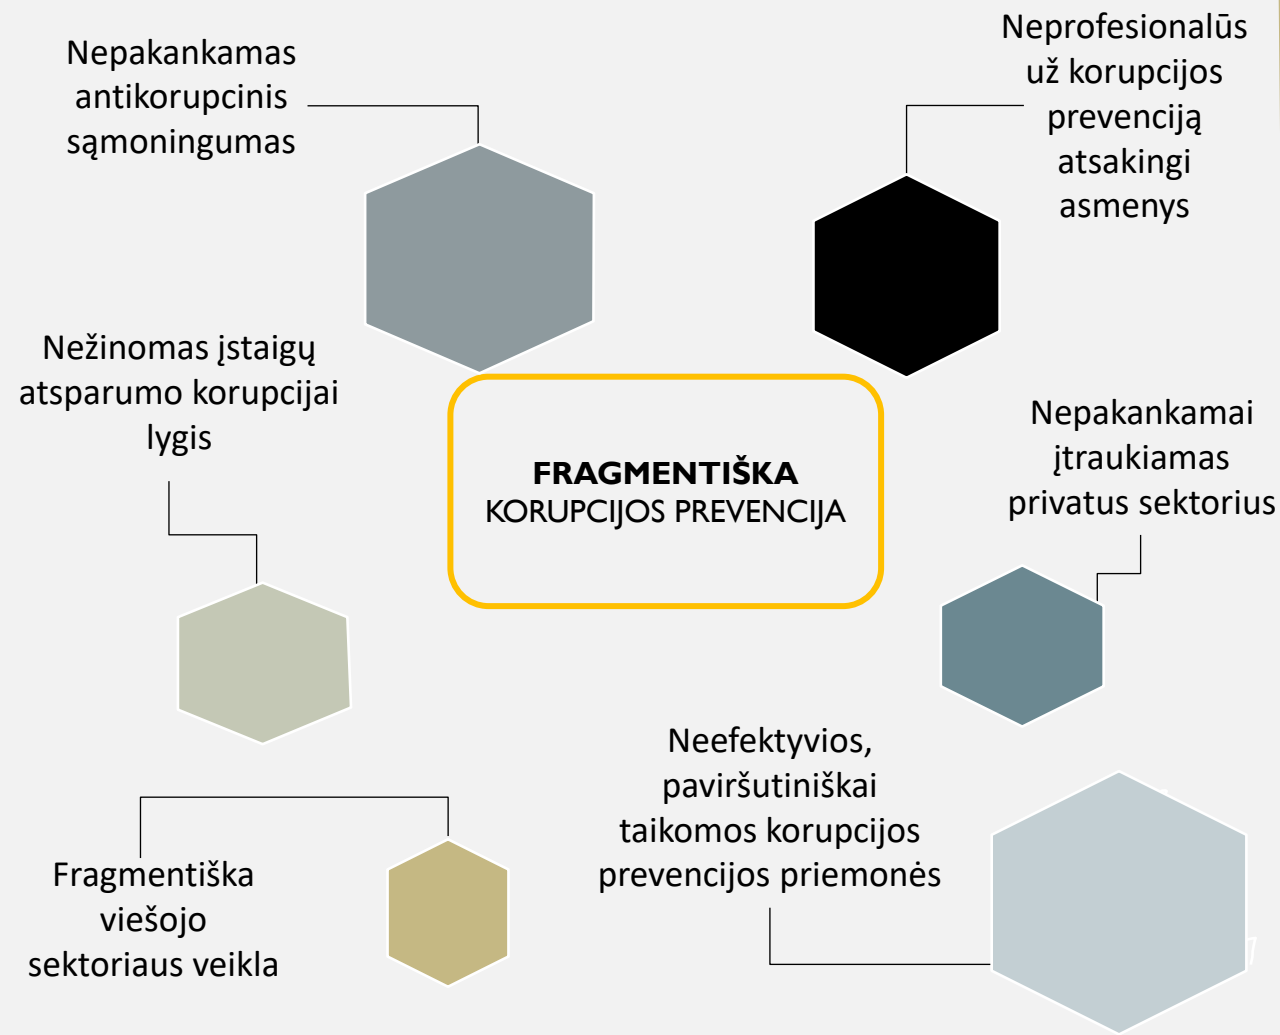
Nepakankamas antikorupcinis sąmoningumas

Neprofesionalūs už korupcijos prevenciją atsakingi asmenys

Nežinomas įstaigų atsparumo korupcijai lygis

**FRAGMENTIŠKA**
KORUPCIJOS PREVENCIJA

Nepakankamai įtraukiamas privatus sektorius

Neefektyvios, paviršutiniškai taikomos korupcijos prevencijos priemonės

Fragmentiška viešojo sektoriaus veikla